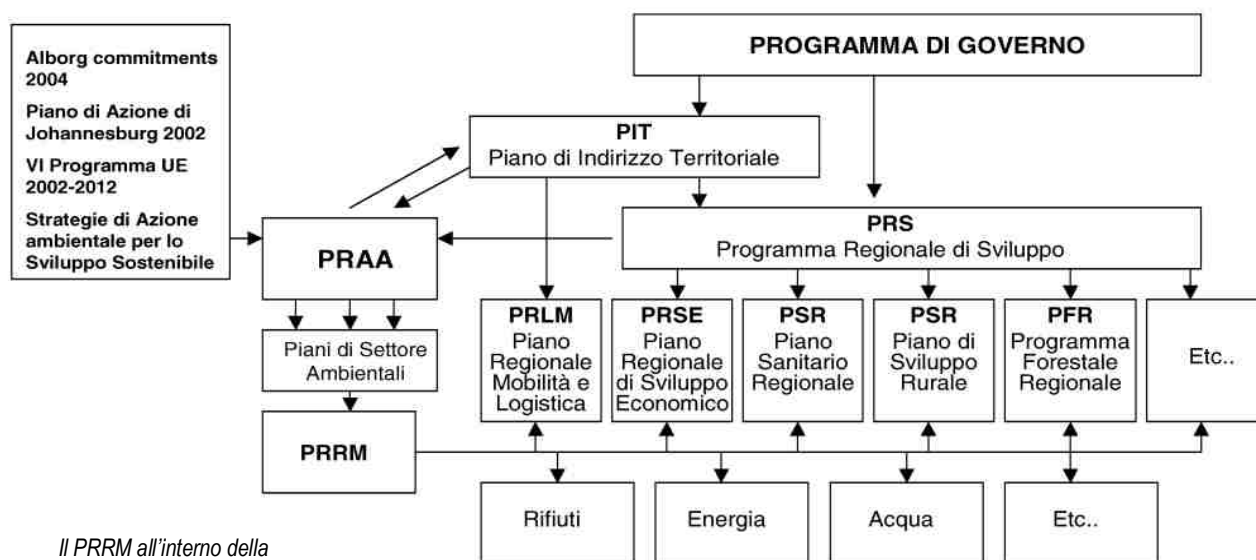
Alborg commitments 2004

Piano di Azione di Johannesburg 2002

VI Programma UE 2002-2012

Strategie di Azione ambientale per lo Sviluppo Sostenibile

PROGRAMMA DI GOVERNO

PIT
Piano di Indirizzo Territoriale

PRAA

PRS
Programma Regionale di Sviluppo

Piani di Settore Ambientali

PRLM
Piano Regionale Mobilità e Logistica

PRSE
Piano Regionale di Sviluppo Economico

PSR
Piano Sanitario Regionale

PSR
Piano di Sviluppo Rurale

PFR
Programma Forestale Regionale

Etc..

PRRM

Rifiuti

Energia

Acqua

Etc..

Il PRRM all'interno della